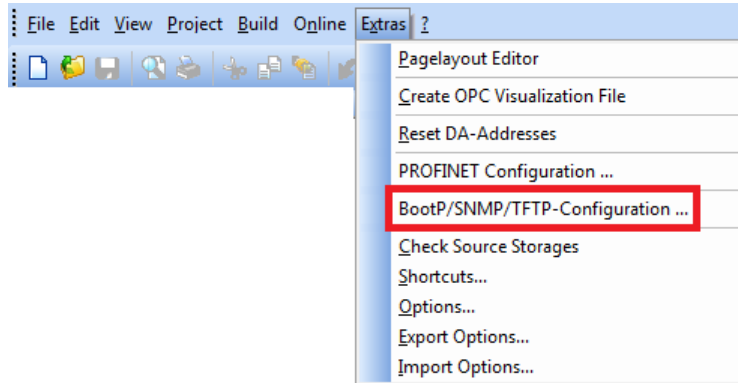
File Edit View Project Build Online Extras ?

Pagelayout Editor
Create OPC Visualization File
Reset DA-Addresses
PROFINET Configuration ...
BootP/SNMP/TFTP-Configuration ...
Check Source Storages
Shortcuts...
Options...
Export Options...
Import Options...